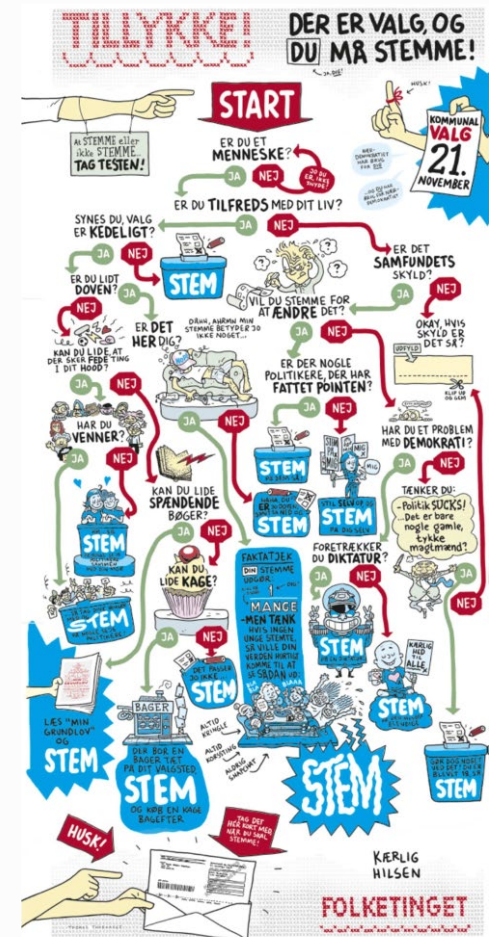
TILLYKKE!

DER ER VALG, OG DU MÅ STEMME!

START

At STEMME eller ikke STEMME... TAG TESTEN!

HUSK!

KOMMUNAL VALG 21. NOVEMBER

ER DU ET MENNESKE?

JA

NEJ

SÅ ER DU IKKE DYR?

ER DU TILFREDS MED DIT LIV?

SYNES DU, VALG ER KEDELIGT?

JA

NEJ

STEM

ER DU LIDT DOVEN?

VIL DU STEMME FOR AT ÆNDRE DET?

ER DET SAMFUNDETS SKYLD?

ER DET HER DIG?

DRØH, ALLIGEVEL MIN STEMME BETYDER JO IKKE NOGET...

KAN DU LIDE, AT DER SKER FEDE TING I DIT HOOD?

OKAY, HVIS SKYLD ER DET SÅ?

ER DER NOGLE POLITIKERE, DER HAR FATTET POINTEN?

HAR DU VENNER?

STEM

HAR DU ET PROBLEM MED DEMOKRATI?

STEM

STEM

TÆNKER DU:
- Politik SUCKS!
- Det er bare nogle gamle, tykke magtmænd?

STEM

KAN DU LIDE SPÆNDENDE BØGER?

FAKTATJEK
DIN STEMME UGØR 1 AF MANGE
-MEN TÆNK HVIS INGEN UNGE STEMTE, SÅ VILLE DIN VERDEN MÅSKE KOMME TIL AT SE SÅDAN UD!

FORETRÆKKER DU DIKTATUR?

STEM

KAN DU LIDE KAGE?

STEM

STEM

Kærlig til alle

LÆS "MIN GRUNDLOV" OG STEM

BAGER

DER BOR EN BAGER TÆT PÅ DIT VALGSTED

STEM

OG KØB EN KAGE BAGEFTER

STEM

STEM

HUSK!

TAG DET HER KORT MED, NÅR DU SKAL STEMME!

KÆRLIG HILSEN

FOLKETINGET